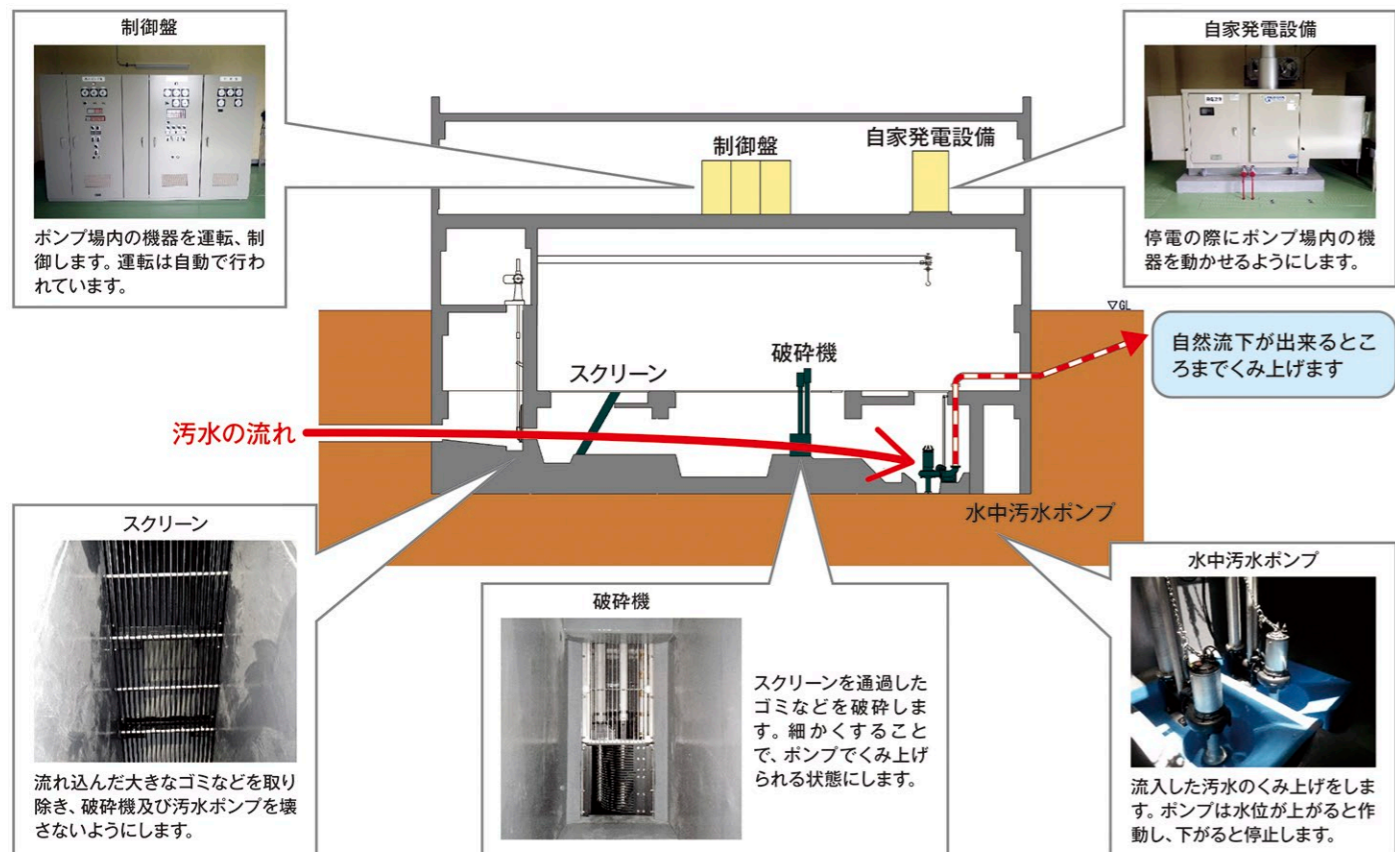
制御盤

ポンプ場内の機器を運転、制御します。運転は自動で行われています。

自家発電設備

停電の際にポンプ場内の機器を動かせるようにします。

制御盤

自家発電設備

▽GL

自然流下が出来るところまでくみ上げます

破砕機

スクリーン

汚水の流れ

水中汚水ポンプ

スクリーン

流れ込んだ大きなゴミなどを取り除き、破砕機及び汚水ポンプを壊さないようにします。

破砕機

スクリーンを通過したゴミなどを破砕します。細かくすることで、ポンプでくみ上げられる状態にします。

水中汚水ポンプ

流入した汚水のくみ上げをします。ポンプは水位が上がると作動し、下がると停止します。